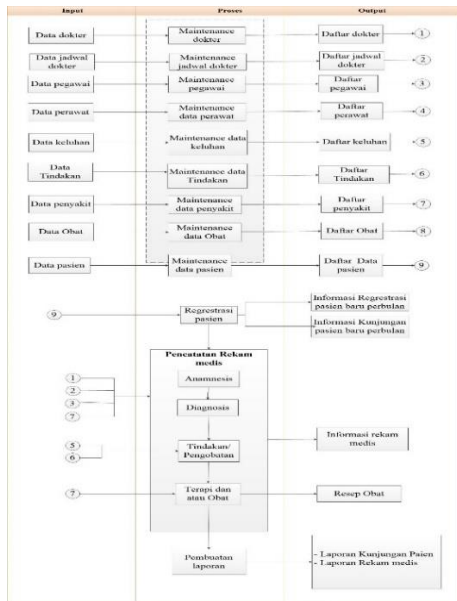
Input

Proses

Output

Data dokter

Maintenance dokter

Daftar dokter

1

Data jadwal dokter

Maintenance jadwal dokter

Daftar jadwal dokter

2

Data pegawai

Maintenance pegawai

Daftar pegawai

3

Data perawat

Maintenance data perawat

Daftar perawat

4

Data keluhan

Maintenance data keluhan

Daftar keluhan

5

Data Tindakan

Maintenance data Tindakan

Daftar Tindakan

6

Data penyakit

Maintenance data penyakit

Daftar penyakit

7

Data Obat

Maintenance data Obat

Daftar Obat

8

Data pasien

Maintenance data pasien

Daftar Data pasien

9

9

Regrestrasi pasien

Informasi Regrestrasi pasien baru perbulan

Informasi Kunjungan pasien baru perbulan

Pencatatan Rekam medis

1

2

3

7

Anamnesis

Diagnosis

5

6

Tindakan/ Pengobatan

Informasi rekam medis

7

Terapi dan atau Obat

Resep Obat

Pembuatan laporan

- Laporan Kunjungan Pasien
- Laporan Rekam medis